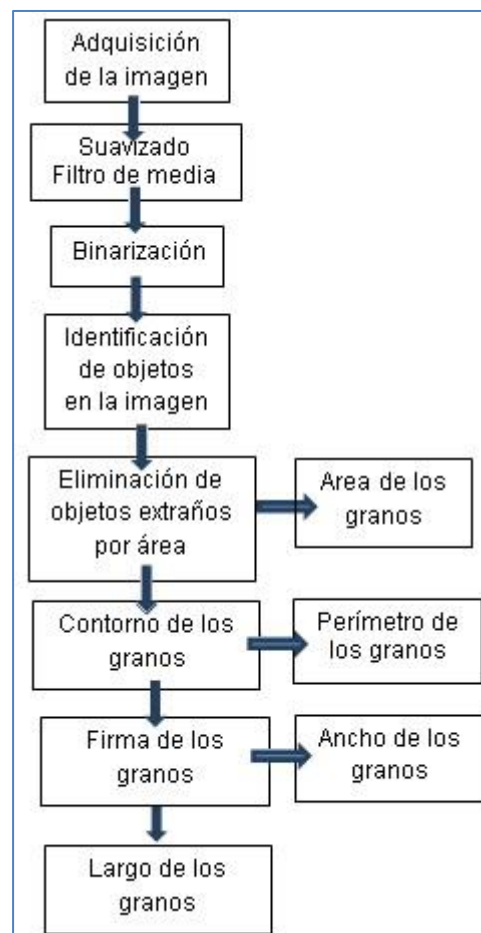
Adquisición de la imagen

Suavizado
Filtro de media

Binarización

Identificación de objetos en la imagen

Eliminación de objetos extraños por área

Area de los granos

Contorno de los granos

Perímetro de los granos

Firma de los granos

Ancho de los granos

Largo de los granos